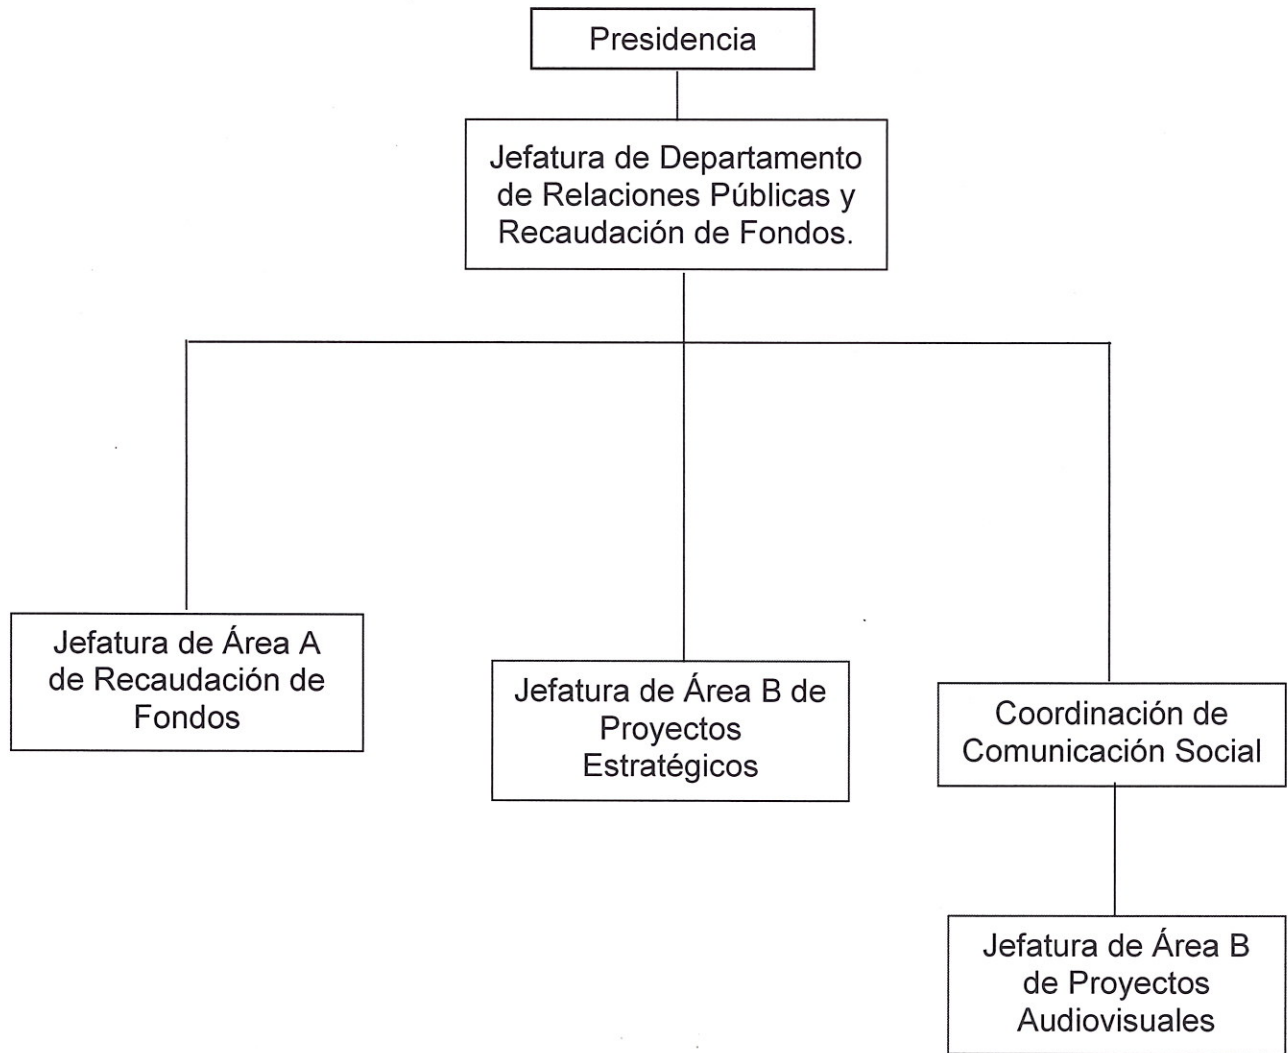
Presidencia

Jefatura de Departamento de Relaciones Públicas y Recaudación de Fondos.

Jefatura de Área A de Recaudación de Fondos

Jefatura de Área B de Proyectos Estratégicos

Coordinación de Comunicación Social

Jefatura de Área B de Proyectos Audiovisuales